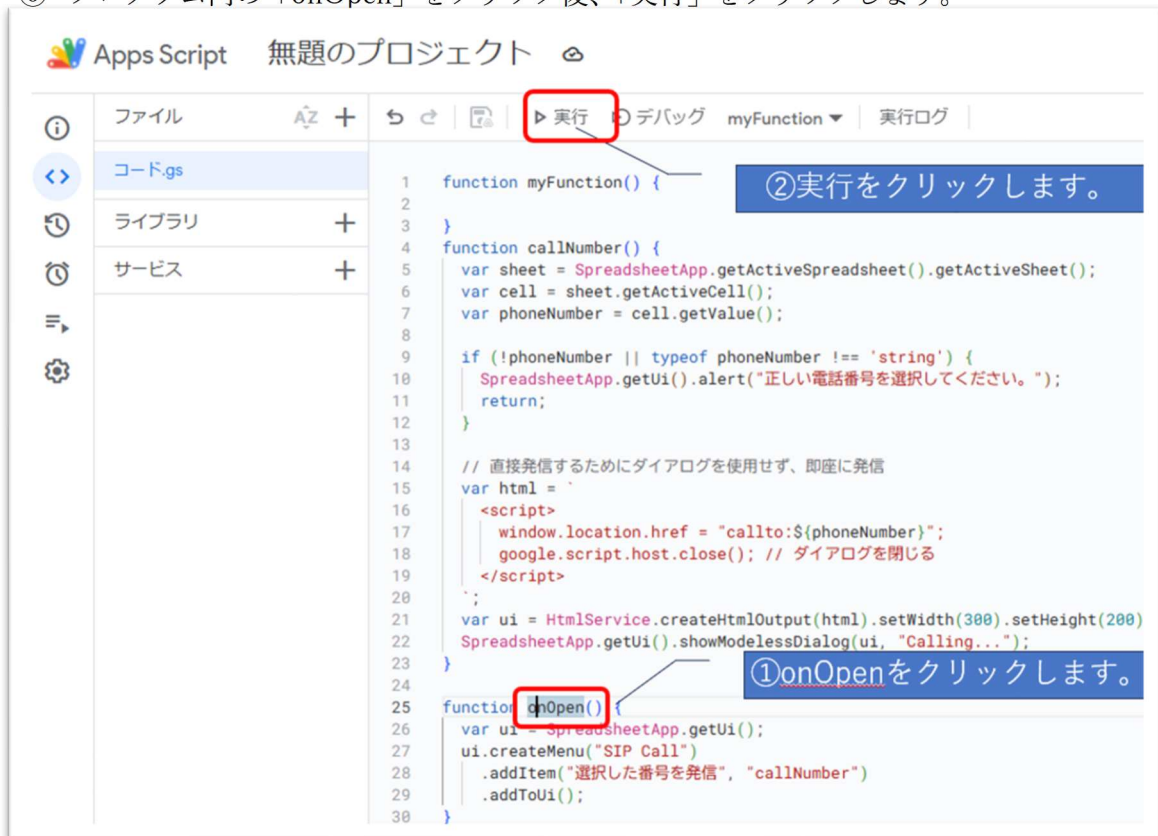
③ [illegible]内の「onOpen」をクリック後、「実行」をクリックします。

Apps Script 無題のプロジェクト

ファイル
コード.gs
ライブラリ
サービス

実行 デバッグ myFunction 実行ログ

②実行をクリックします。

1 function myFunction() {
2
3 }
4 function callNumber() {
5 var sheet = SpreadsheetApp.getActiveSpreadsheet().getActiveSheet();
6 var cell = sheet.getActiveCell();
7 var phoneNumber = cell.getValue();
8
9 if (!phoneNumber || typeof phoneNumber !== 'string') {
10 SpreadsheetApp.getUi().alert("正しい電話番号を選択してください。");
11 return;
12 }
13
14 // 直接発信するためにダイアログを使用せず、即座に発信
15 var html = `
16 <script>
17 window.location.href = "callto:${phoneNumber}";
18 google.script.host.close(); // ダイアログを閉じる
19 </script>
20 `;
21 var ui = HtmlService.createHtmlOutput(html).setWidth(300).setHeight(200)
22 SpreadsheetApp.getUi().showModelessDialog(ui, "Calling...");
23 }
24
25 function onOpen() {
26 var ui = SpreadsheetApp.getUi();
27 ui.createMenu("SIP Call")
28 .addItem("選択した番号を発信", "callNumber")
29 .addToUi();
30 }

①onOpenをクリックします。